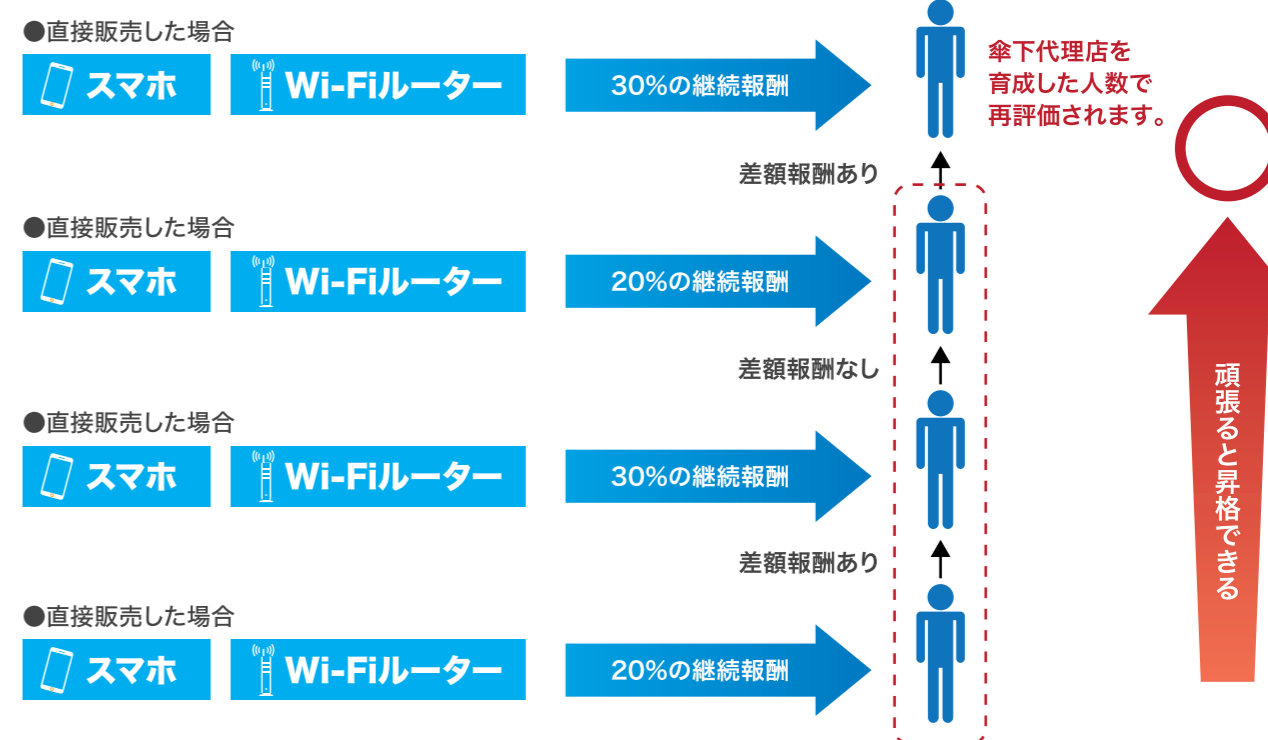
●直接販売した場合
スマホ
Wi-Fiルーター
30%の継続報酬

傘下代理店を育成した人数で再評価されます。

差額報酬あり

●直接販売した場合
スマホ
Wi-Fiルーター
20%の継続報酬

差額報酬なし

●直接販売した場合
スマホ
Wi-Fiルーター
30%の継続報酬

差額報酬あり

●直接販売した場合
スマホ
Wi-Fiルーター
20%の継続報酬

頑張ると昇格できる